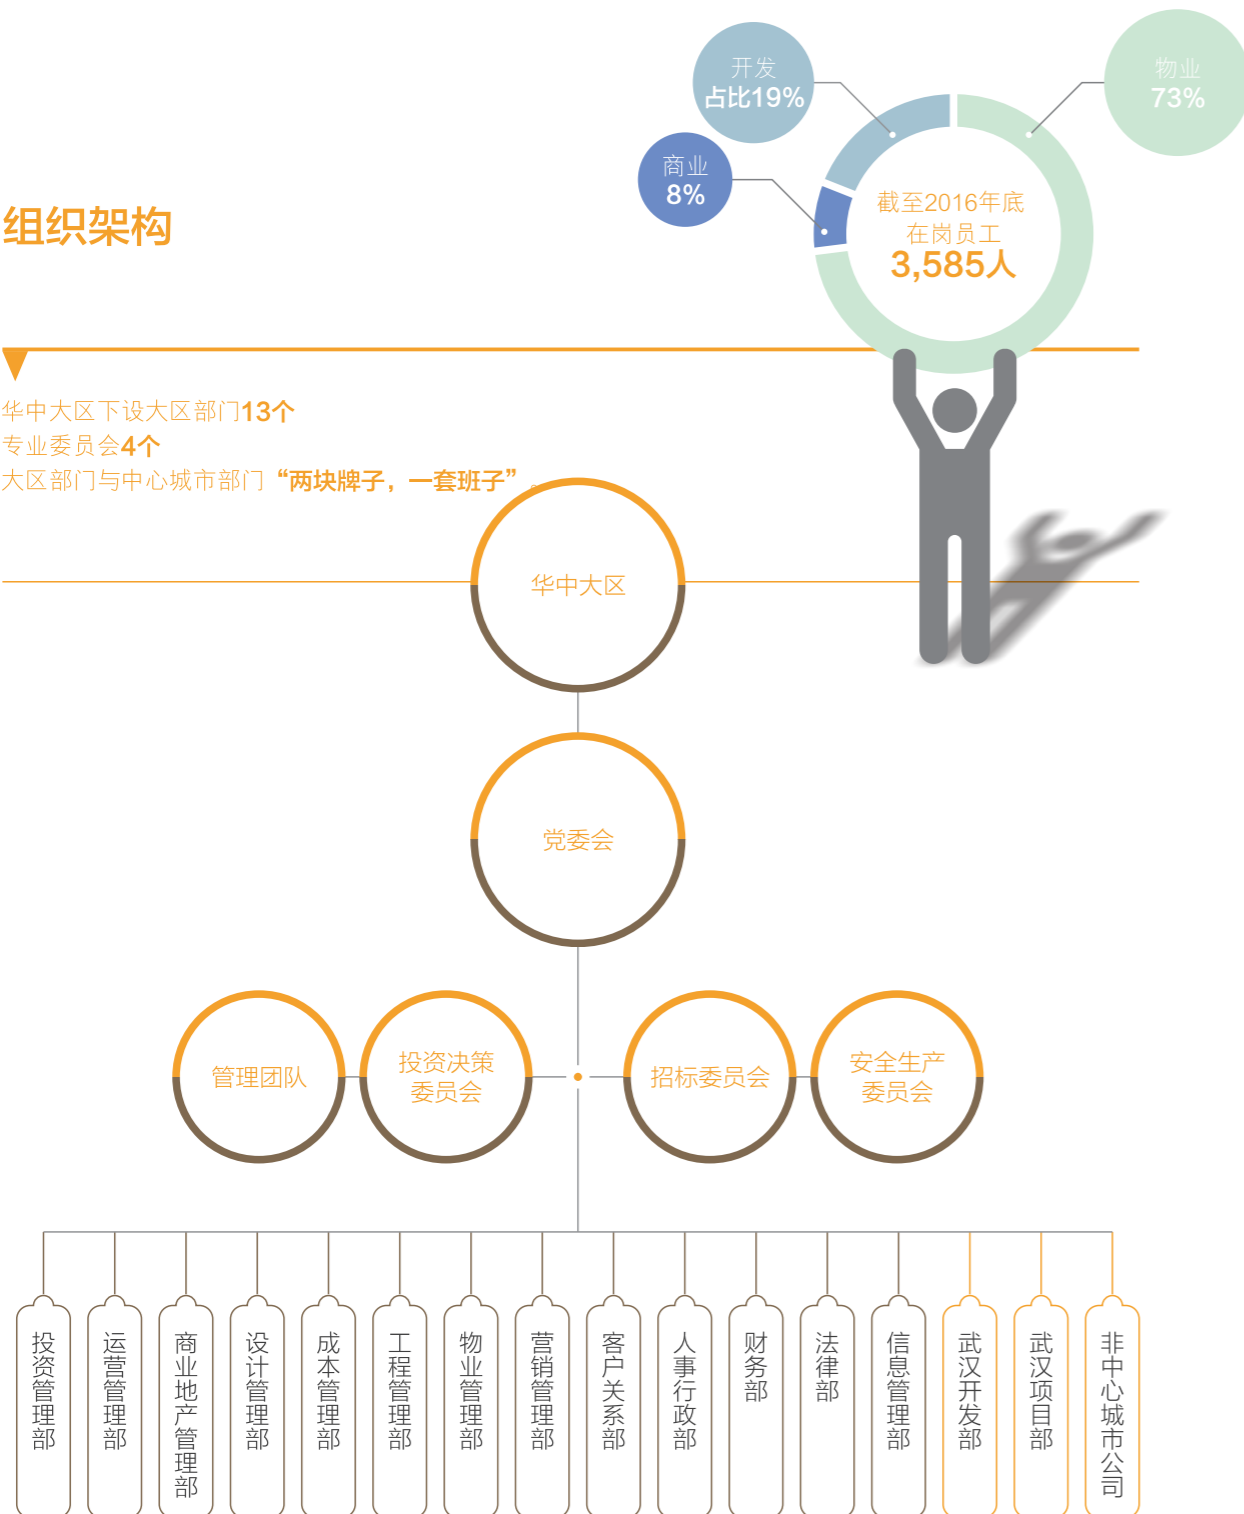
开发
占比19%

物业
73%

商业
8%

截至2016年底
在岗员工
3,585人

组织架构

华中大区下设大区部门13个
专业委员会4个
大区部门与中心城市部门“两块牌子，一套班子”

华中大区

党委会

管理团队

投资决策委员会

招标委员会

安全生产委员会

投资管理部

运营管理部

商业地产管理部

设计管理部

成本管理部

工程管理部

物业管理部

营销管理部

客户关系部

人事行政部

财务部

法律部

信息管理部

武汉开发部

武汉项目部

非中心城市公司